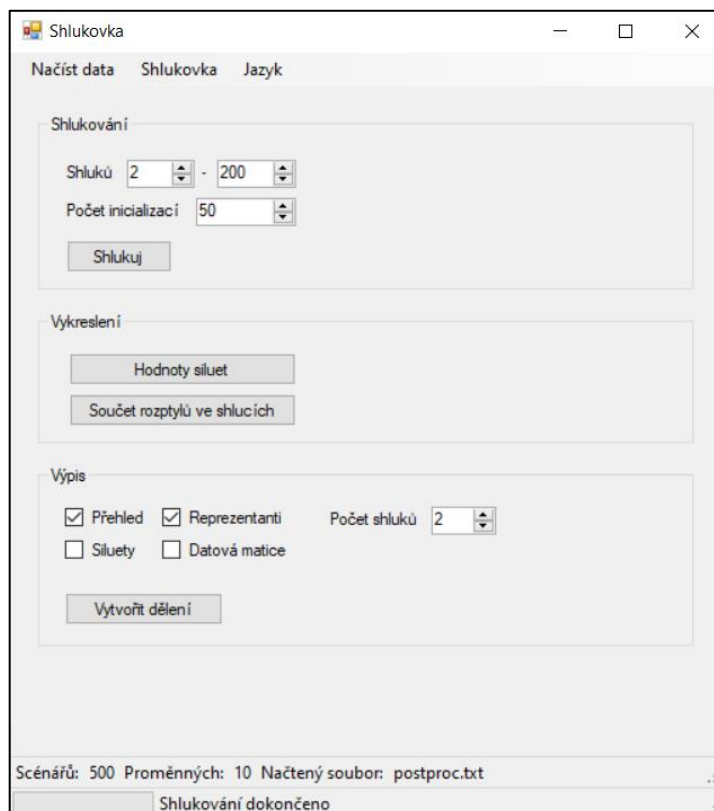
Shlukovka

Načíst data Shlukovka Jazyk

Shlukování

Shluků 2 - 200

Počet inicializací 50

Shlukuj

Vykreslení

Hodnoty siluet

Součet rozptylů ve shlucích

Výpis

☑ Přehled ☑ Reprezentanti Počet shluků 2

☐ Siluety ☐ Datová matice

Vytvořit dělení

Scénářů: 500 Proměnných: 10 Načtený soubor: postproc.txt

Shlukování dokončeno